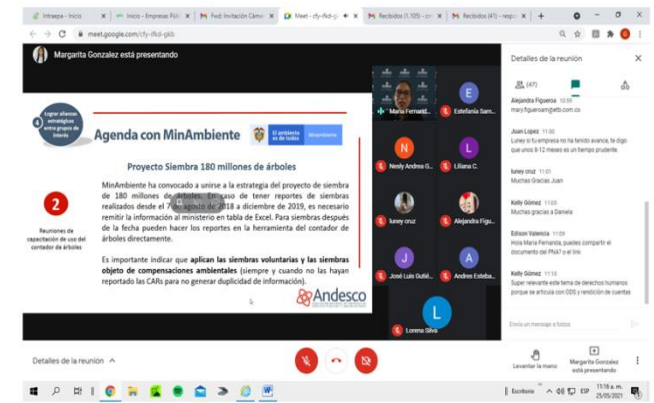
Intraepa - Inicio | Inicio - Empresas Públ | Fwd: Invitación Cám | Meet - cfy-ifkd-pj | Recibidos (1.105) - co | Recibidos (41) - resp

meet.google.com/cfy-ifkd-pkb

Margarita Gonzalez está presentando

4 Lograr alianzas estratégicas entre grupos de interés

Agenda con MinAmbiente

El ambiente es de todos | Minambiente

Proyecto Siembra 180 millones de árboles

MinAmbiente ha convocado a unirse a la estrategia del proyecto de siembra de 180 millones de árboles. En caso de tener reportes de siembras realizados desde el 7 de agosto de 2018 a diciembre de 2019, es necesario remitir la información al ministerio en tabla de Excel. Para siembras después de la fecha pueden hacer los reportes en la herramienta del contador de árboles directamente.

Es importante indicar que aplican las siembras voluntarias y las siembras objeto de compensaciones ambientales (siempre y cuando no las hayan reportado las CARs para no generar duplicidad de información).

2

Reuniones de capacitación de uso del contador de árboles

Andesco

Maria Fernand... | Estefania Sam... | Neidy Andrea G... | Liliana C. | luney cruz | Alejandra Figu... | José Luis Gutié... | Andres Esteba... | Lorena Silva

Detalles de la reunión

(47)

Alejandra Figueroa 10:59
mary.figueroa@etb.com.co

Juan Lopez 11:00
Luney si tu empresa no ha tenido avance, te digo que unos 8-12 meses es un tiempo prudente.

luney cruz 11:01
Muchas Gracias Juan

Kelly Gómez 11:03
Muchas gracias a Daniela

Edison Valencia 11:09
Hola Maria Fernanda, puedes compartir el documento del PNA? o el link

Kelly Gómez 11:13
Super relevante este tema de derechos humanos porque se articula con ODS y rendición de cuentas

Envía un mensaje a todos

Detalles de la reunión

Levantar la mano

Margarita Gonzalez está presentando

Escritorio ESP 11:16 a. m. 25/05/2021